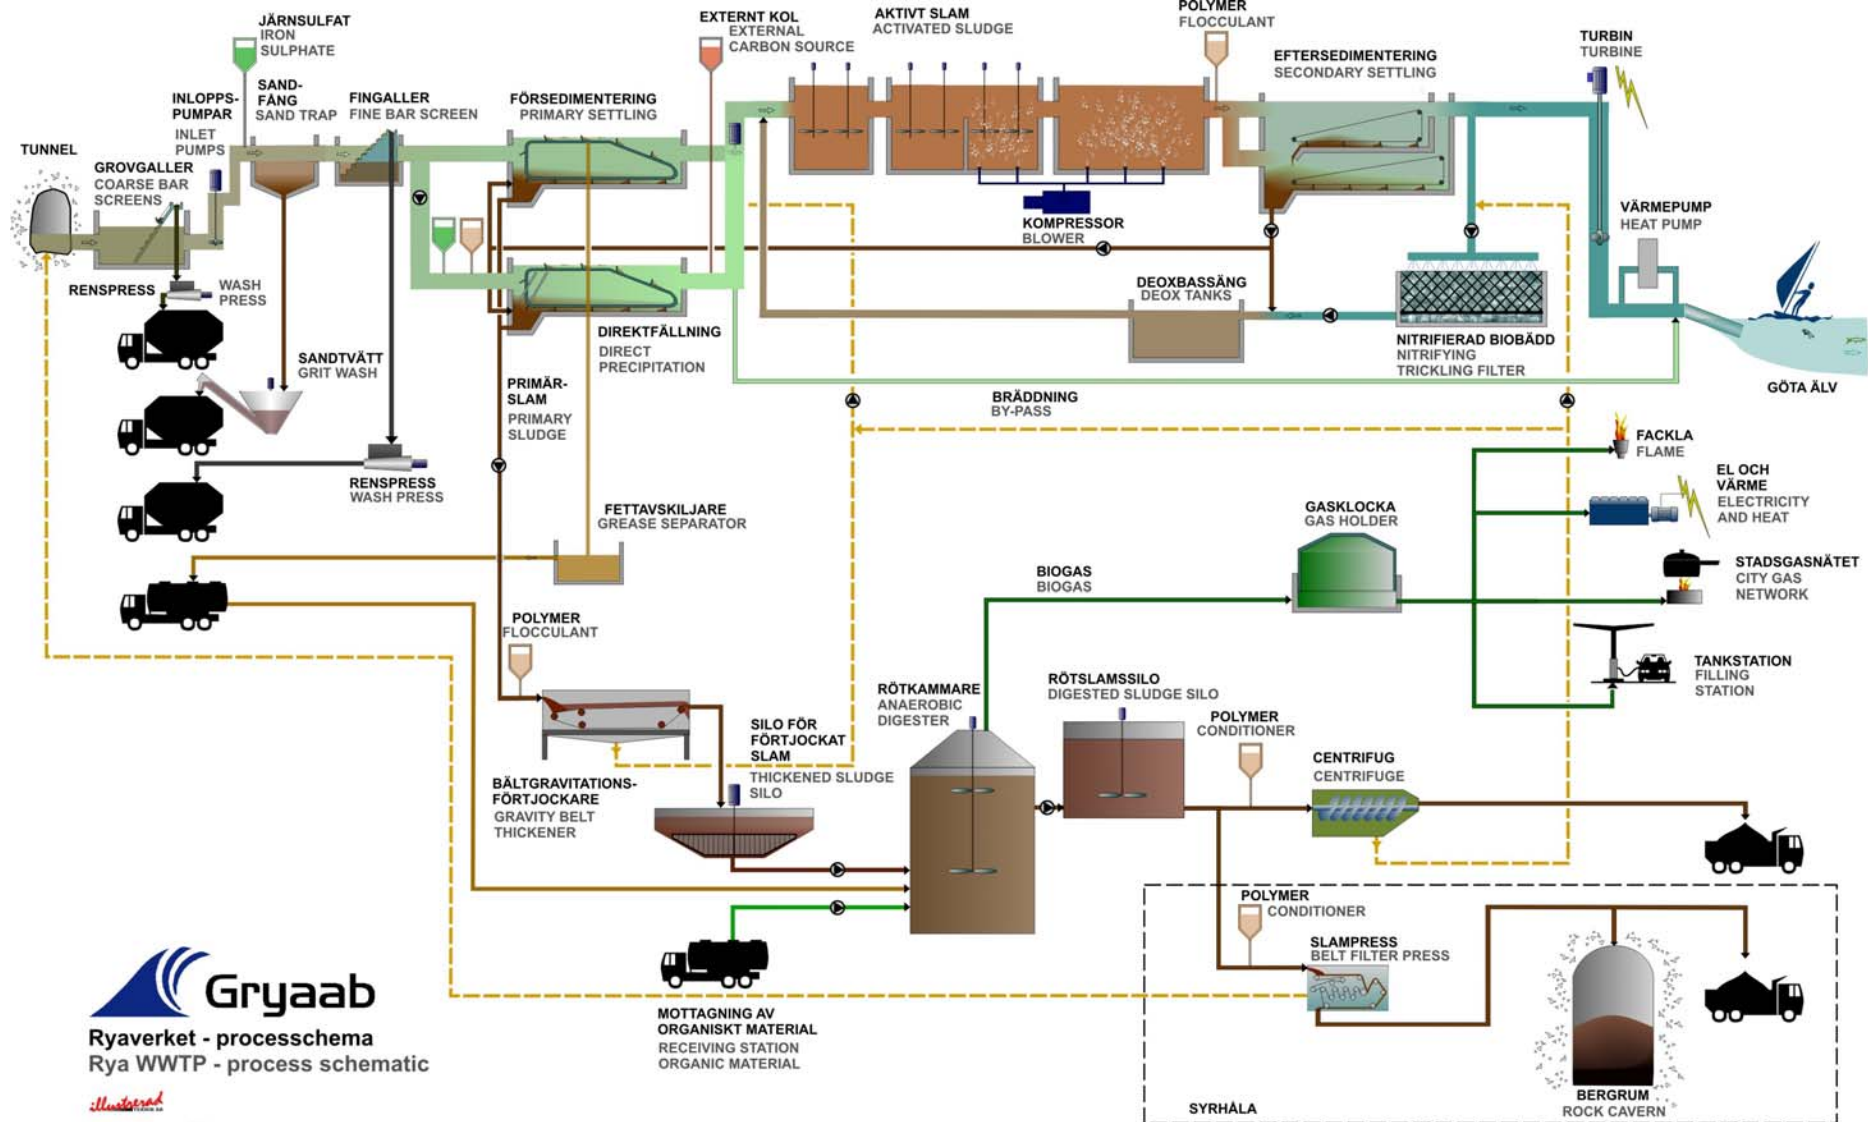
TUNNEL

GROVGALLER
COARSE BAR SCREENS

INLOPPS-PUMPAR
INLET PUMPS

JÄRNSULFAT
IRON SULPHATE

SAND-FÅNG
SAND TRAP

FINGALLER
FINE BAR SCREEN

FÖRSEDIMENTERING
PRIMARY SETTLING

EXTERNT KOL
EXTERNAL CARBON SOURCE

AKTIVT SLAM
ACTIVATED SLUDGE

POLYMER
FLOCCULANT

EFTERSEDIMENTERING
SECONDARY SETTLING

TURBIN
TURBINE

VÄRMEPUMP
HEAT PUMP

KOMPRESSOR
BLOWER

DEOXBASSÄNG
DEOX TANKS

NITRIFIERAD BIOBÄDD
NITRIFYING TRICKLING FILTER

GÖTA ÄLV

RENSPRESS
WASH PRESS

SANDTVÄTT
GRIT WASH

RENSPRESS
WASH PRESS

DIREKTFÄLLNING
DIRECT PRECIPITATION

PRIMÄR-SLAM
PRIMARY SLUDGE

BRÄDDNING
BY-PASS

FACKLA
FLAME

EL OCH VÄRME
ELECTRICITY AND HEAT

FETTAVSKILJARE
GREASE SEPARATOR

GASKLOCKA
GAS HOLDER

BIOGAS
BIOGAS

STADSGASNÄTET
CITY GAS NETWORK

POLYMER
FLOCCULANT

TANKSTATION
FILLING STATION

RÖTKAMMARE
ANAEROBIC DIGESTER

RÖTSLAMSSILO
DIGESTED SLUDGE SILO

POLYMER
CONDITIONER

SILO FÖR FÖRTJOCKAT SLAM
THICKENED SLUDGE SILO

CENTRIFUG
CENTRIFUGE

BÄLTGRAVITATIONS-FÖRTJOCKARE
GRAVITY BELT THICKENER

POLYMER
CONDITIONER

SLAMPRESS
BELT FILTER PRESS

Gryaab
Ryaverket - processchema
Rya WWTP - process schematic

MOTTAGNING AV ORGANISKT MATERIAL
RECEIVING STATION ORGANIC MATERIAL

SYRHÅLA

BERGRUM
ROCK CAVERN

illustrerad